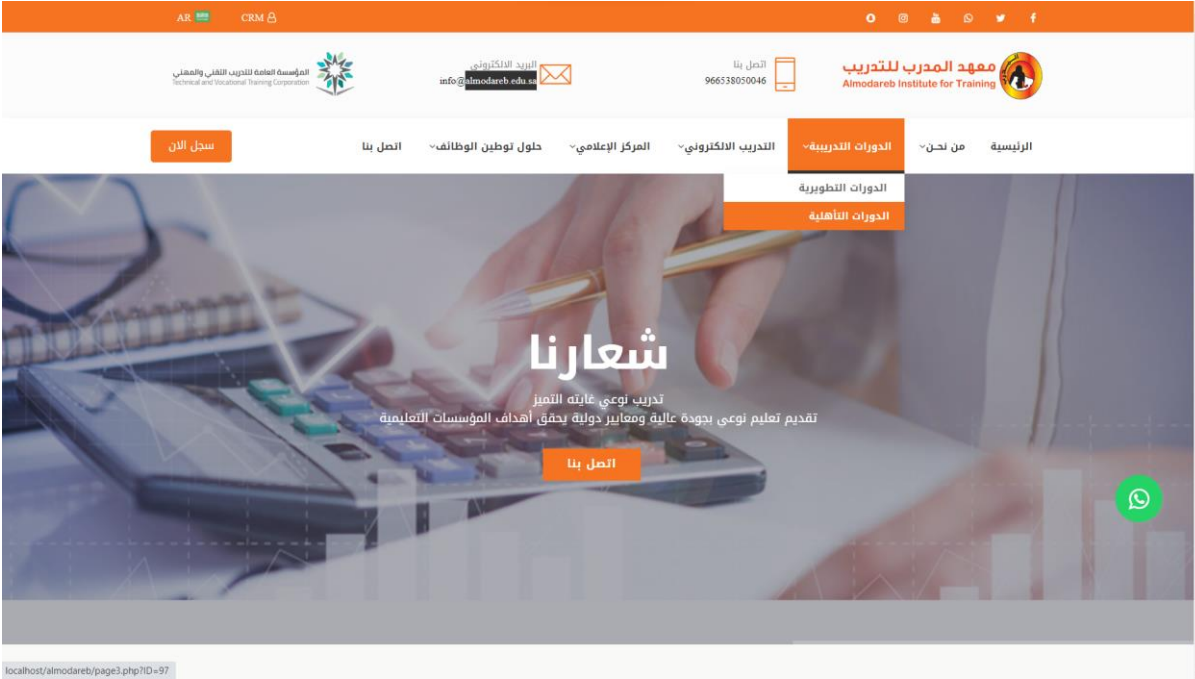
AR CRM

معهد المدرب للتدريب
Almodareb Institute for Training

اتصل بنا
966538050046

البريد الالكتروني
info@almodareb.edu.sa

المؤسسة العامة للتدريب التقني والمهني
Technical and Vocational Training Corporation

الرئيسية
من نحن
الدورات التدريبية
التدريب الالكتروني
المركز الإعلامي
حلول توطين الوظائف
اتصل بنا
سجل الان

الدورات التطويرية
الدورات التأهلية

شعارنا
تدريب نوعي غايته التميز
تقديم تعليم نوعى بجودة عالية ومعايير دولية يحقق أهداف المؤسسات التعليمية
اتصل بنا

localhost/almodareb/page3.php?ID=97